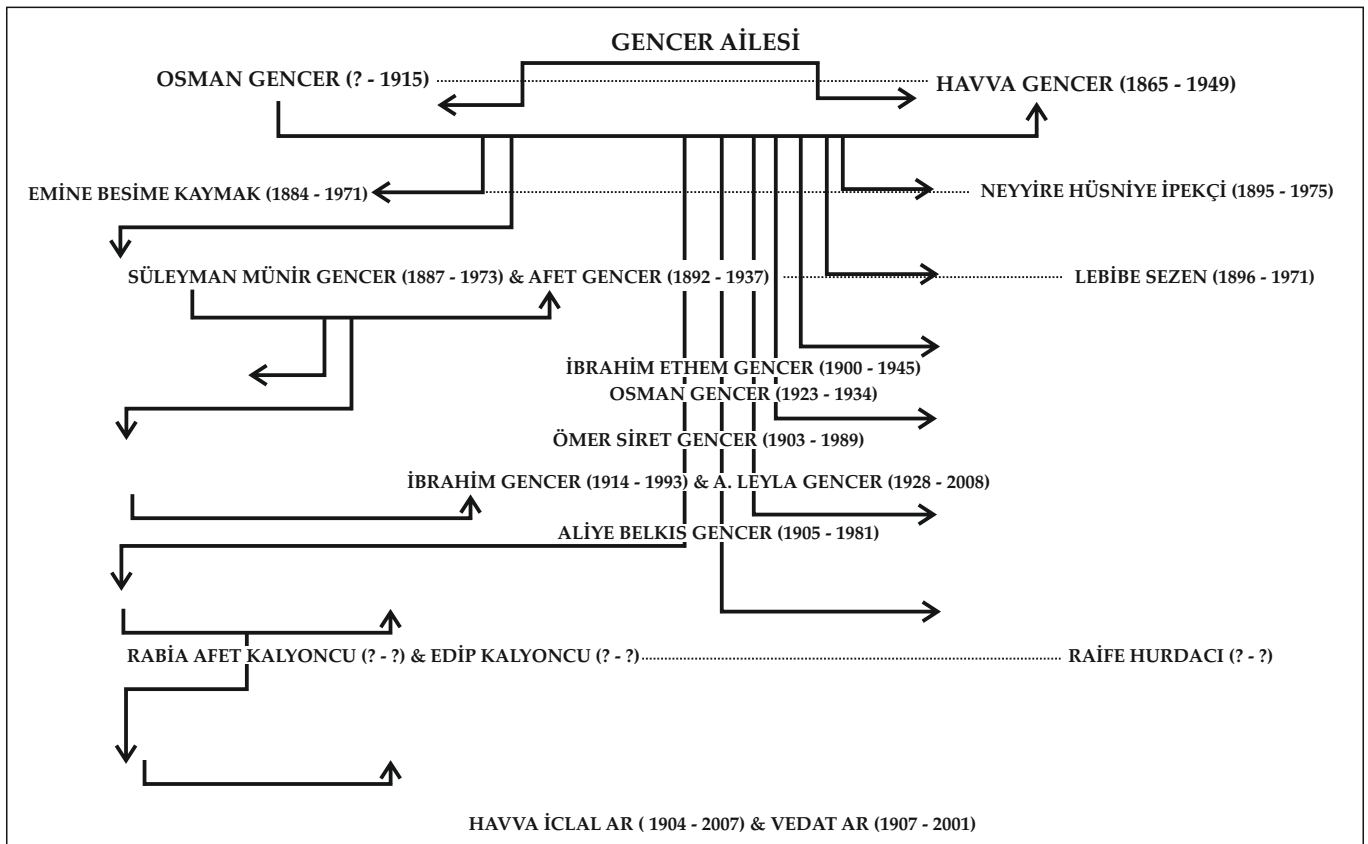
GENCER AİLESİ

OSMAN GENCER (? - 1915)

HAVVA GENCER (1865 - 1949)

EMİNE BESİME KAYMAK (1884 - 1971)

NEYYİRE HÜSNİYE İPEKÇİ (1895 - 1975)

SÜLEYMAN MÜNİR GENCER (1887 - 1973) & AFET GENCER (1892 - 1937)

LEBİBE SEZEN (1896 - 1971)

İBRAHİM ETHEM GENCER (1900 - 1945)

OSMAN GENCER (1923 - 1934)

ÖMER SİRET GENCER (1903 - 1989)

İBRAHİM GENCER (1914 - 1993) & A. LEYLA GENCER (1928 - 2008)

ALİYE BELKIS GENCER (1905 - 1981)

RABİA AFET KALYONCU (? - ?) & EDİP KALYONCU (? - ?)

RAİFE HURDACI (? - ?)

HAVVA İCLAL AR ( 1904 - 2007) & VEDAT AR (1907 - 2001)